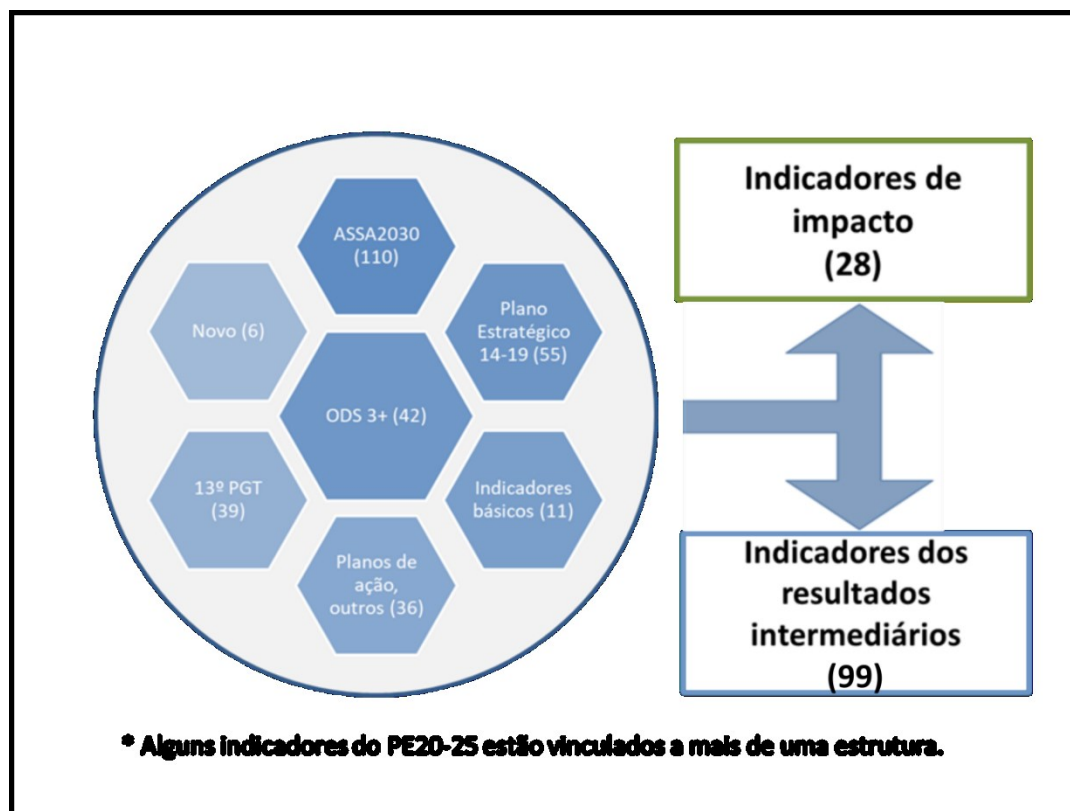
ASSA2030 (110)

Novo (6)

Plano Estratégico 14-19 (55)

ODS 3+ (42)

13º PGT (39)

Indicadores básicos (11)

Planos de ação, outros (36)

Indicadores de impacto (28)

Indicadores dos resultados intermediários (99)

* Alguns indicadores do PE20-25 estão vinculados a mais de uma estrutura.